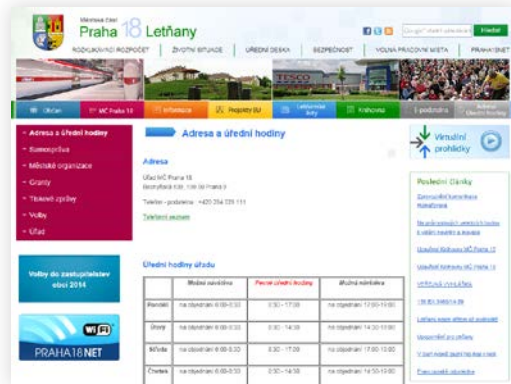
Městská část
Praha 18 Letňany

Google™ vlastní vyhledávání
Hledat

ROZKLIKÁVACÍ ROZPOČET | ŽIVOTNÍ SITUACE | ÚŘEDNÍ DESKA | BEZPEČNOST | VOLNÁ PRACOVNÍ MÍSTA | PRAHA18NET

Občan | MČ Praha 18 | Informace | Projekty EU | Letňanské listy | Knihovna | E-podatelna | Adresa a úřední hodiny

Adresa a úřední hodiny
Samospráva
Městské organizace
Granty
Tiskové zprávy
Volby
Úřad

Volby do zastupitelstev obcí 2014

PRAHA18NET

Adresa a úřední hodiny

Adresa

Úřad MČ Praha 18
Bechyňská 639, 199 00 Praha 9

Telefon - podatelna: +420 284 028 111

Telefonní seznam

Úřední hodiny úřadu

| | Místní navštěva | Pevné úřední hodiny | Mimo úřední hodiny |
|---|---|---|---|
| Pondělí | na objednání 8:00-8:30 | 8:30 - 17:30 | na objednání 17:30-18:00 |
| Úterý | na objednání 8:00-8:30 | 8:30 - 14:30 | na objednání 14:30-15:00 |
| Středa | na objednání 8:00-8:30 | 8:30 - 17:30 | na objednání 17:30-18:00 |
| Čtvrtek | na objednání 8:00-8:30 | 8:30 - 14:30 | na objednání 14:30-15:00 |

Virtuální prohlídky

Poslední články
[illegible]
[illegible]
Uzavření knihovny MČ Praha 18
Uzavření knihovny MČ Praha 18
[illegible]
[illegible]
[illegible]
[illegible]
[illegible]
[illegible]